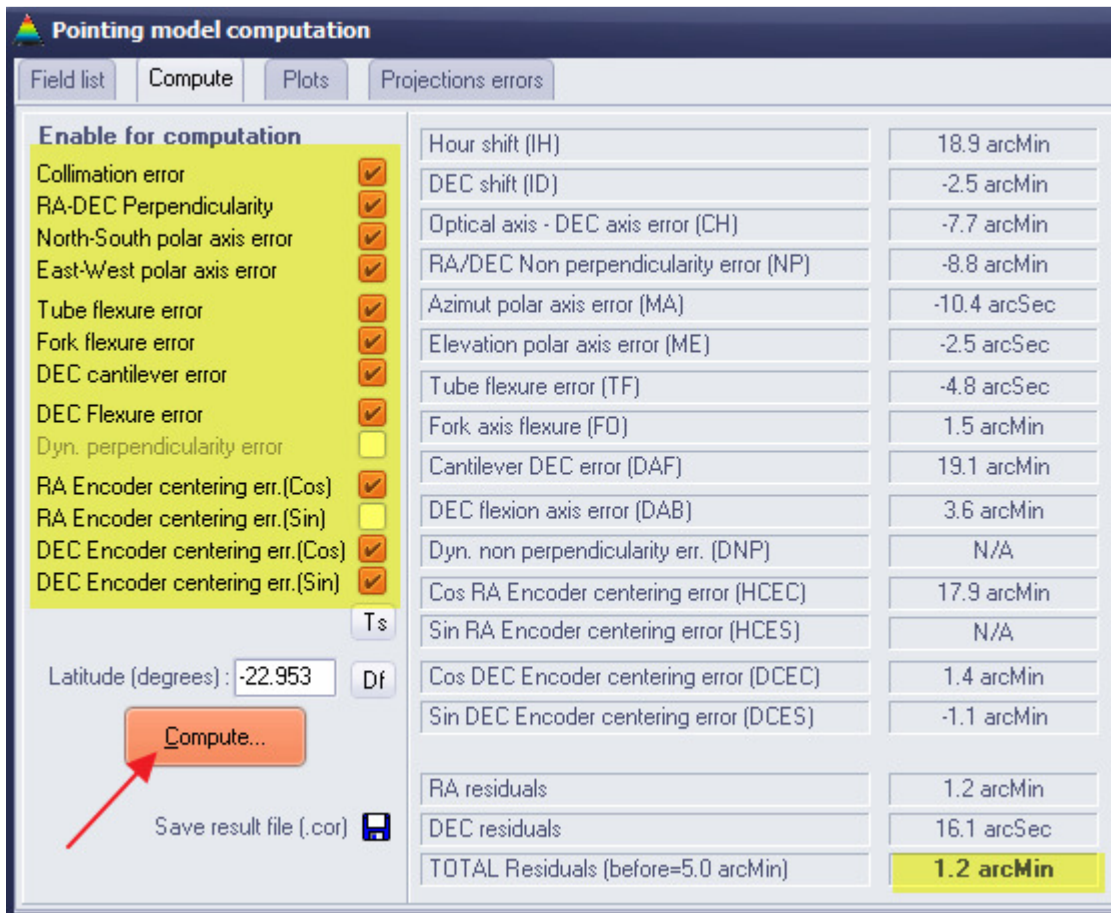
Pointing model computation

Field list | Compute | Plots | Projections errors

Enable for computation
Collimation error
RA-DEC Perpendicularity
North-South polar axis error
East-West polar axis error
Tube flexure error
Fork flexure error
DEC cantilever error
DEC Flexure error
Dyn. perpendicularity error
RA Encoder centering err.(Cos)
RA Encoder centering err.(Sin)
DEC Encoder centering err.(Cos)
DEC Encoder centering err.(Sin)

Ts

Latitude (degrees) : -22.953 Df

Compute...

Save result file (.cor)

| | |
|---|---|
| Hour shift (IH) | 18.9 arcMin |
| DEC shift (ID) | -2.5 arcMin |
| Optical axis - DEC axis error (CH) | -7.7 arcMin |
| RA/DEC Non perpendicularity error (NP) | -8.8 arcMin |
| Azimut polar axis error (MA) | -10.4 arcSec |
| Elevation polar axis error (ME) | -2.5 arcSec |
| Tube flexure error (TF) | -4.8 arcSec |
| Fork axis flexure (FO) | 1.5 arcMin |
| Cantilever DEC error (DAF) | 19.1 arcMin |
| DEC flexion axis error (DAB) | 3.6 arcMin |
| Dyn. non perpendicularity err. (DNP) | N/A |
| Cos RA Encoder centering error (HCEC) | 17.9 arcMin |
| Sin RA Encoder centering error (HCES) | N/A |
| Cos DEC Encoder centering error (DCEC) | 1.4 arcMin |
| Sin DEC Encoder centering error (DCES) | -1.1 arcMin |
| RA residuals | 1.2 arcMin |
| DEC residuals | 16.1 arcSec |
| TOTAL Residuals (before=5.0 arcMin) | 1.2 arcMin |